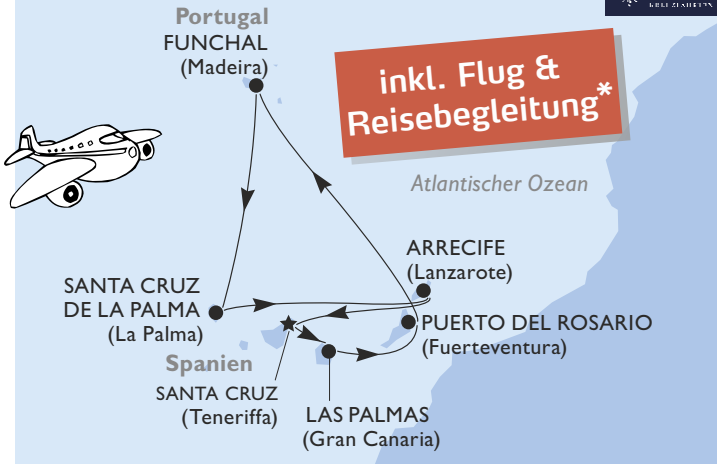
Portugal
FUNCHAL
(Madeira)

inkl. Flug & Reisebegleitung*

Atlantischer Ozean

ARRECIFE
(Lanzarote)

SANTA CRUZ
DE LA PALMA
(La Palma)

PUERTO DEL ROSARIO
(Fuerteventura)

Spanien

SANTA CRUZ
(Teneriffa)

LAS PALMAS
(Gran Canaria)